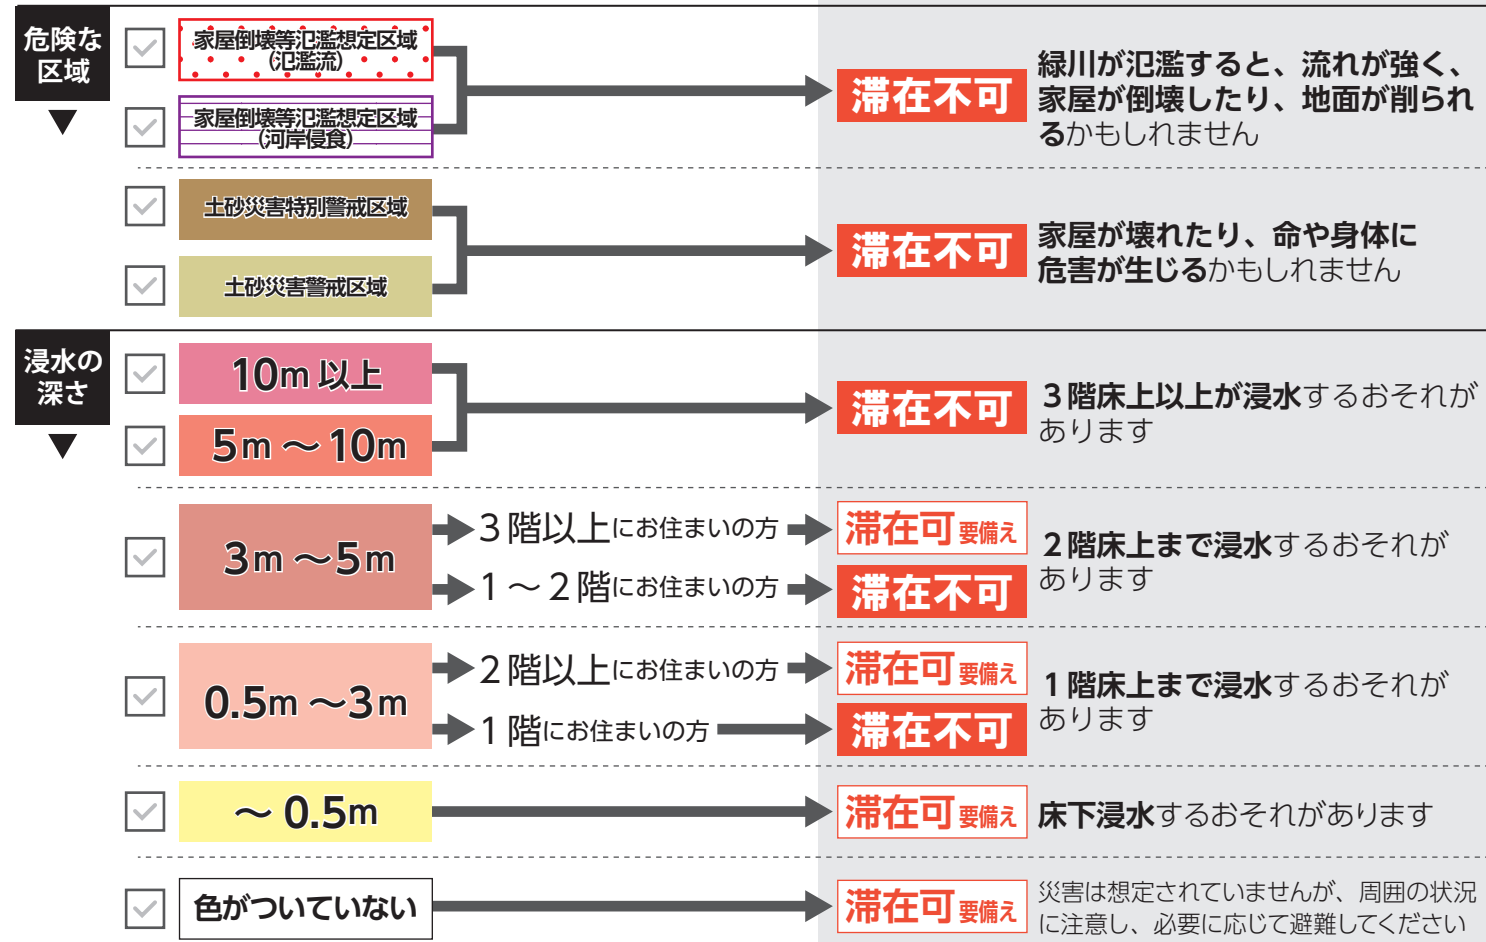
危険な区域

家屋倒壊等氾濫想定区域（氾濫流）

家屋倒壊等氾濫想定区域（河岸侵食）

滞在不可

緑川が氾濫すると、流れが強く、家屋が倒壊したり、地面が削られるかもしれません

土砂災害特別警戒区域

土砂災害警戒区域

滞在不可

家屋が壊れたり、命や身体に危害が生じるかもしれません

浸水の深さ

10m 以上

5m ～ 10m

滞在不可

３階床上以上が浸水するおそれがあります

3m ～5m

３階以上にお住まいの方

滞在可 要備え

１～２階にお住まいの方

滞在不可

２階床上まで浸水するおそれがあります

0.5m ～3m

２階以上にお住まいの方

滞在可 要備え

１階にお住まいの方

滞在不可

１階床上まで浸水するおそれがあります

～ 0.5m

滞在可 要備え

床下浸水するおそれがあります

色がついていない

滞在可 要備え

災害は想定されていませんが、周囲の状況に注意し、必要に応じて避難してください